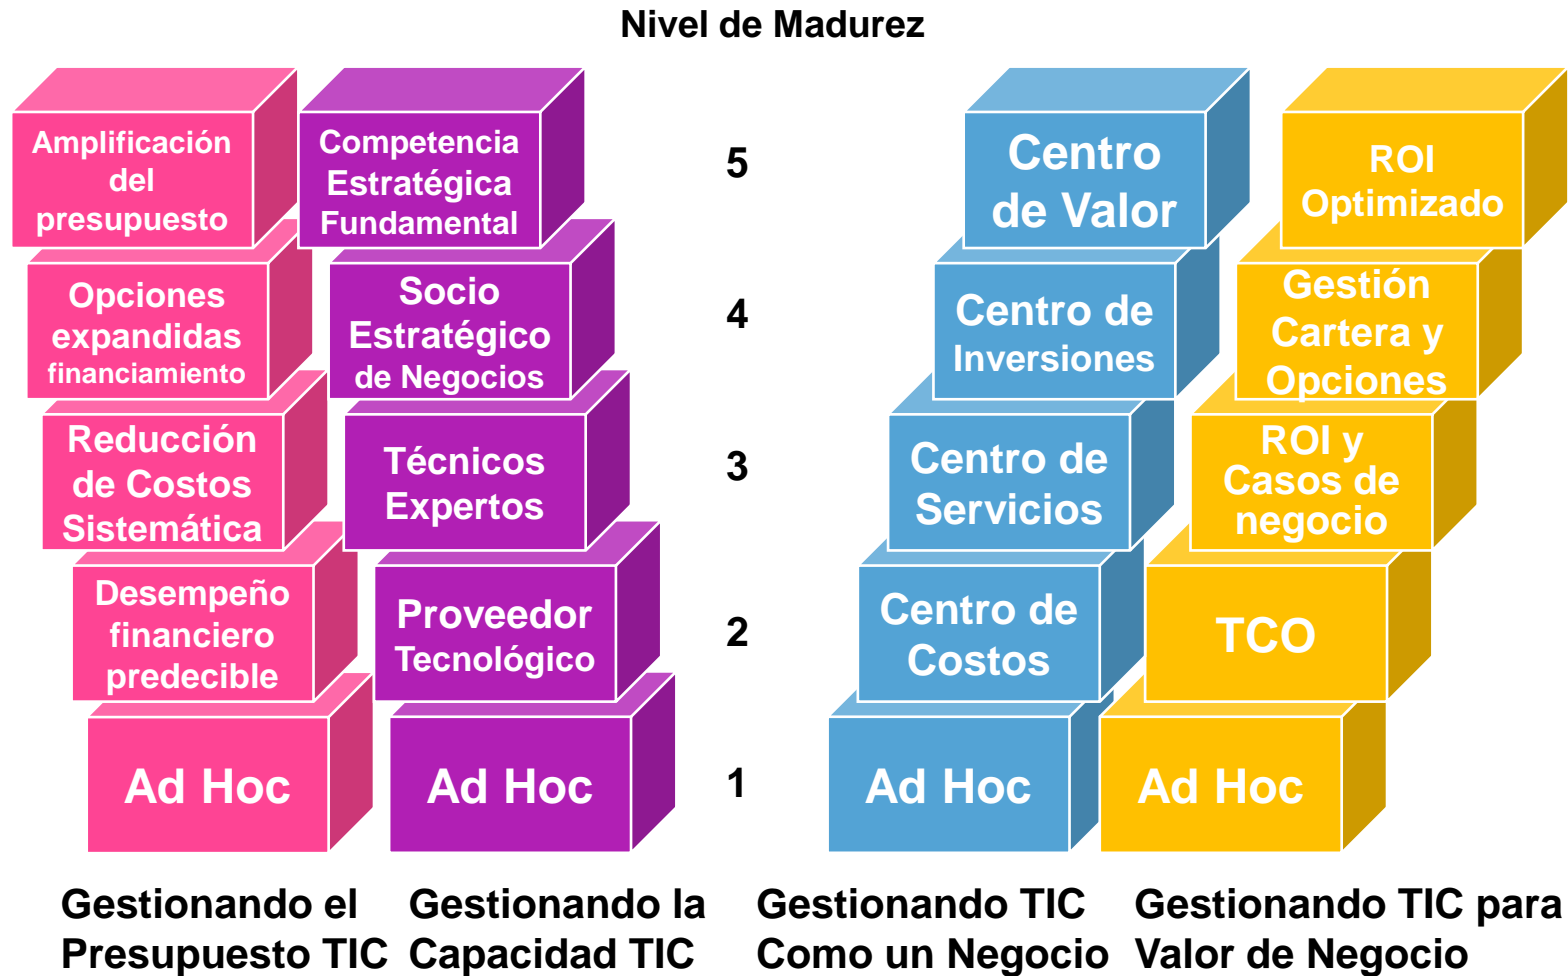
Nivel de Madurez

Amplificación del presupuesto

Opciones expandidas financiamiento

Reducción de Costos Sistemática

Desempeño financiero predecible

Ad Hoc

Competencia Estratégica Fundamental

Socio Estratégico de Negocios

Técnicos Expertos

Proveedor Tecnológico

Ad Hoc

5

4

3

2

1

Centro de Valor

Centro de Inversiones

Centro de Servicios

Centro de Costos

Ad Hoc

ROI Optimizado

Gestión Cartera y Opciones

ROI y Casos de negocio

TCO

Ad Hoc

Gestionando el Presupuesto TIC

Gestionando la Capacidad TIC

Gestionando TIC Como un Negocio

Gestionando TIC para Valor de Negocio